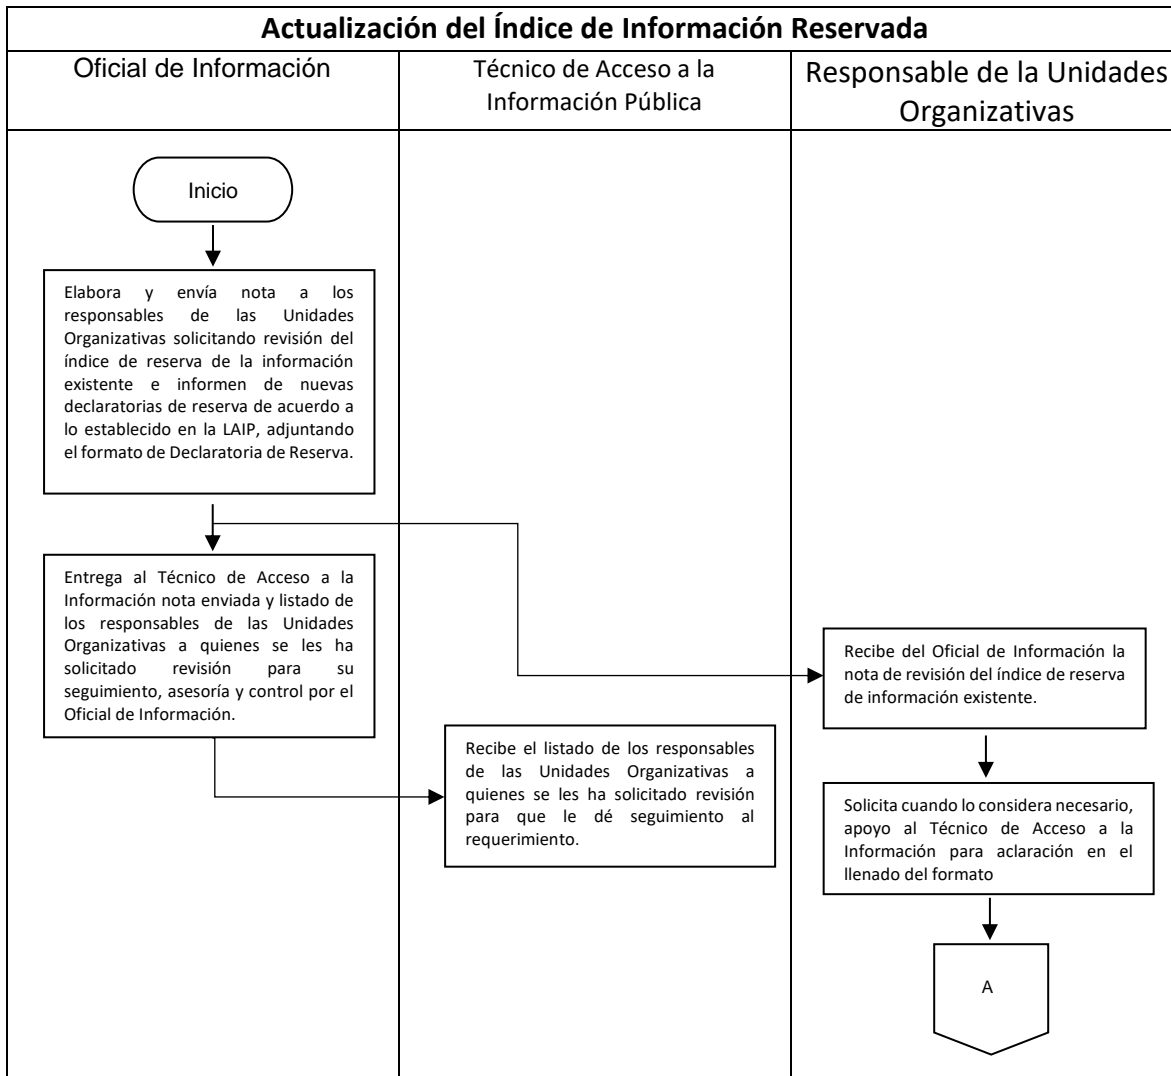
Actualización del Índice de Información Reservada

Oficial de Información

Técnico de Acceso a la Información Pública

Responsable de la Unidades Organizativas

Inicio

Elabora y envía nota a los responsables de las Unidades Organizativas solicitando revisión del índice de reserva de la información existente e informen de nuevas declaratorias de reserva de acuerdo a lo establecido en la LAIP, adjuntando el formato de Declaratoria de Reserva.

Entrega al Técnico de Acceso a la Información nota enviada y listado de los responsables de las Unidades Organizativas a quienes se les ha solicitado revisión para su seguimiento, asesoría y control por el Oficial de Información.

Recibe el listado de los responsables de las Unidades Organizativas a quienes se les ha solicitado revisión para que le dé seguimiento al requerimiento.

Recibe del Oficial de Información la nota de revisión del índice de reserva de información existente.

Solicita cuando lo considera necesario, apoyo al Técnico de Acceso a la Información para aclaración en el llenado del formato

A